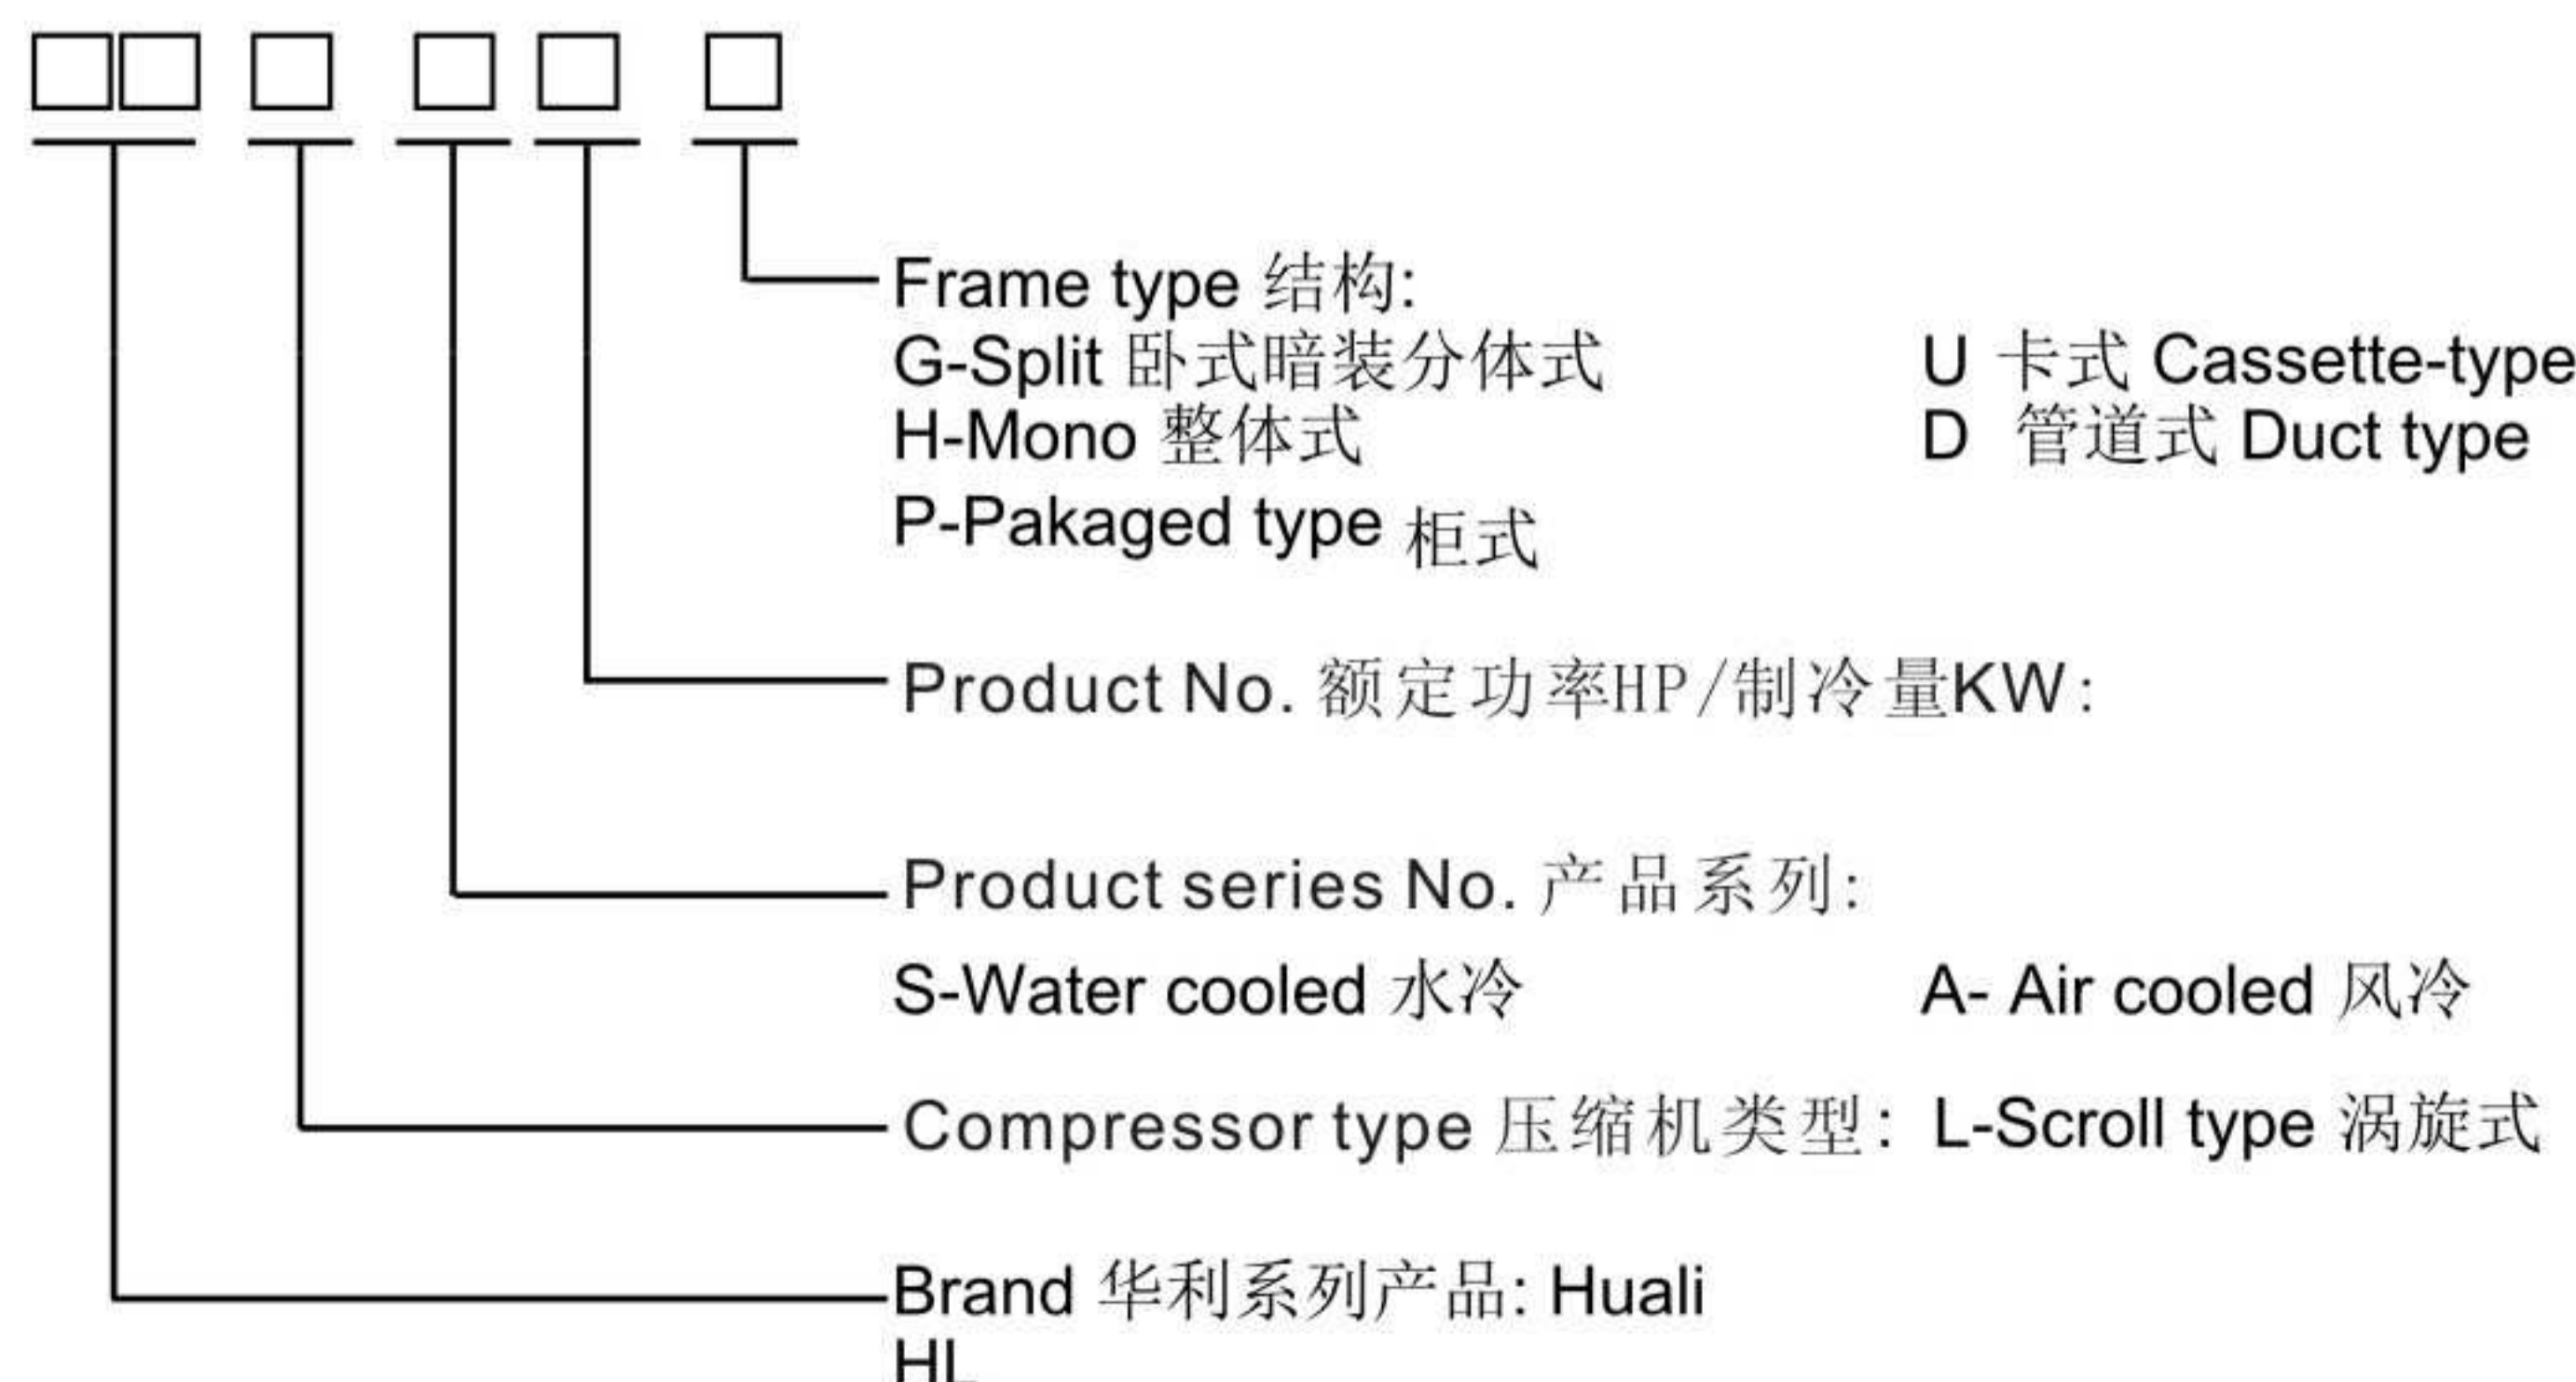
Frame type 结构:
G-Split 卧式暗装分体式
H-Mono 整体式
P-Pakaged type 柜式

U 卡式 Cassette-type
D 管道式 Duct type

Product No. 额定功率HP/制冷量KW:

Product series No. 产品系列:
S-Water cooled 水冷
A- Air cooled 风冷

Compressor type 压缩机类型: L-Scroll type 涡旋式

Brand 华利系列产品: Huali
HL